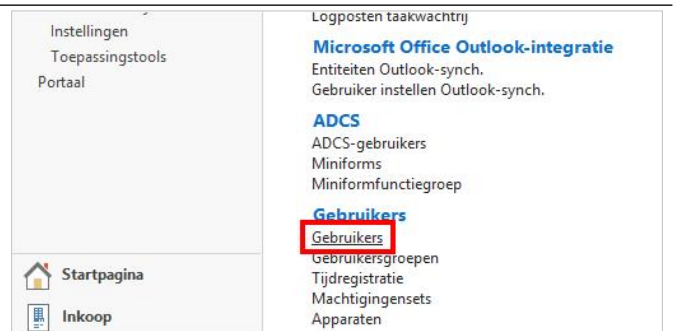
Instellingen
Toepassingstools
Portaal

Startpagina
Inkoop

Logposten taakwachtrij

Microsoft Office Outlook-integratie
Entiteiten Outlook-synch.
Gebruiker instellen Outlook-synch.

ADCS
ADCS-gebruikers
Miniforms
Miniformfunctiegroep

Gebruikers
Gebruikers
Gebruikersgroepen
Tijdregistratie
Machtigingensets
Apparaten